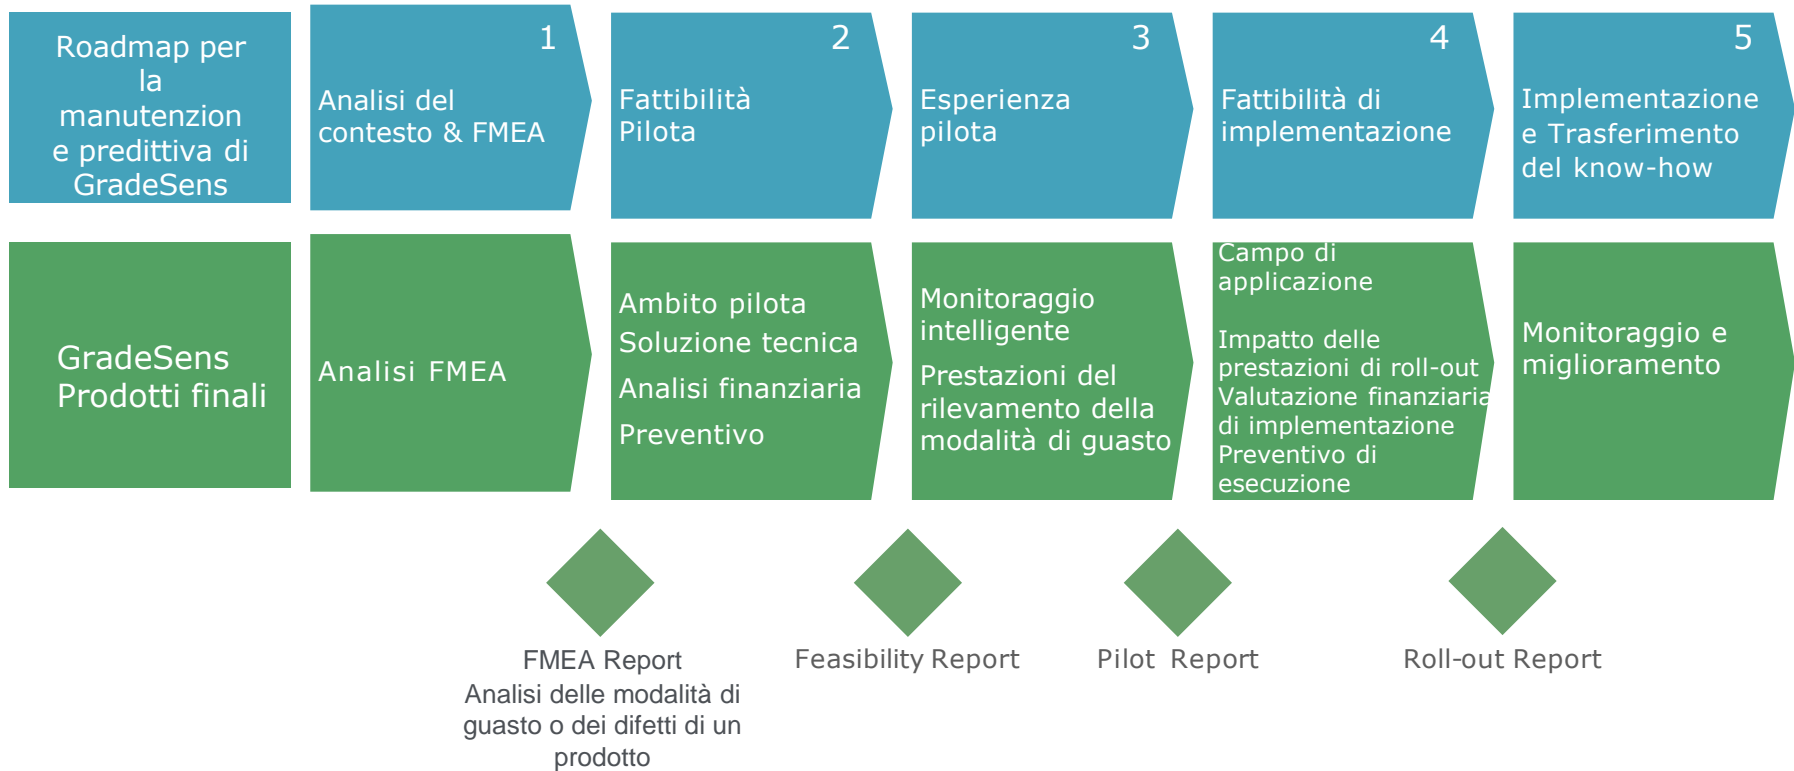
Roadmap per la manutenzion e predittiva di GradeSens

1
Analisi del contesto & FMEA

2
Fattibilità Pilota

3
Esperienza pilota

4
Fattibilità di implementazione

5
Implementazione e Trasferimento del know-how

GradeSens Prodotti finali

Analisi FMEA

Ambito pilota
Soluzione tecnica
Analisi finanziaria
Preventivo

Monitoraggio intelligente
Prestazioni del rilevamento della modalità di guasto

Campo di applicazione
Impatto delle prestazioni di roll-out
Valutazione finanziaria di implementazione
Preventivo di esecuzione

Monitoraggio e miglioramento

FMEA Report
Analisi delle modalità di guasto o dei difetti di un prodotto

Feasibility Report

Pilot Report

Roll-out Report